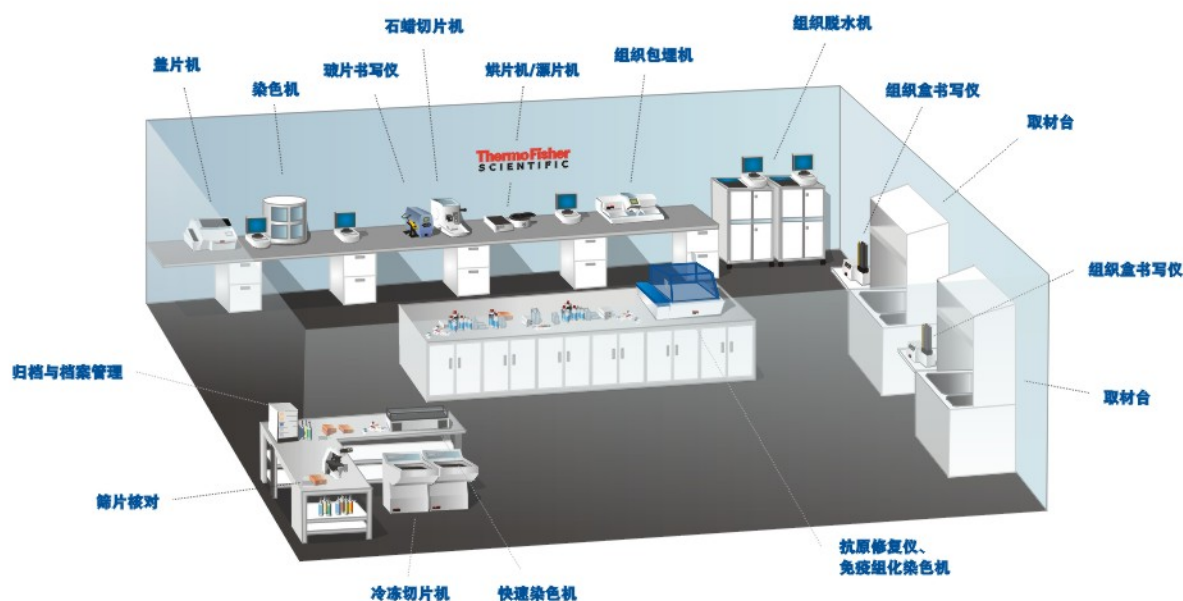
石蜡切片机
组织脱水机
盖片机
染色机
玻片书写仪
烘片机/漂片机
组织包埋机
组织盒书写仪
取材台
ThermoFisher SCIENTIFIC
组织盒书写仪
归档与档案管理
取材台
筛片核对
抗原修复仪、
免疫组化染色机
冷冻切片机
快速染色机